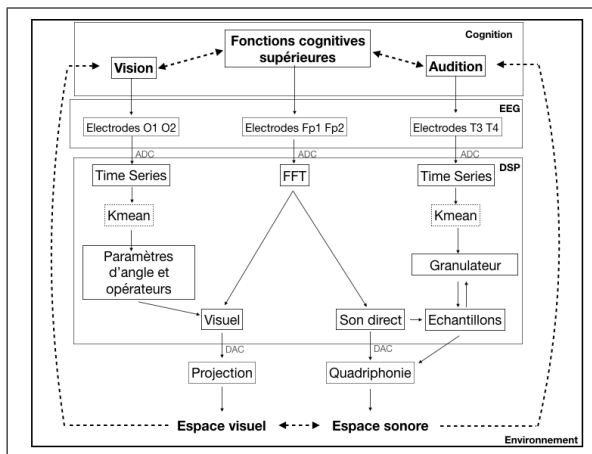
Cognition

Vision

Fonctions cognitives supérieures

Audition

EEG

Electrodes O1 O2

Electrodes Fp1 Fp2

Electrodes T3 T4

ADC

ADC

ADC

DSP

Time Series

FFT

Time Series

Kmean

Kmean

Paramètres d'angle et opérateurs

Granulateur

Visuel

Son direct

Echantillons

DAC

DAC

Projection

Quadriphonie

Espace visuel

Espace sonore

Environnement